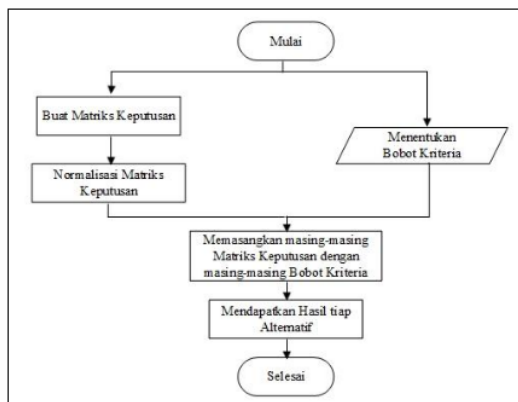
Mulai

Buat Matriks Keputusan

Normalisasi Matriks Keputusan

Menentukan Bobot Kriteria

Memasangkan masing-masing Matriks Keputusan dengan masing-masing Bobot Kriteria

Mendapatkan Hasil tiap Alternatif

Selesai